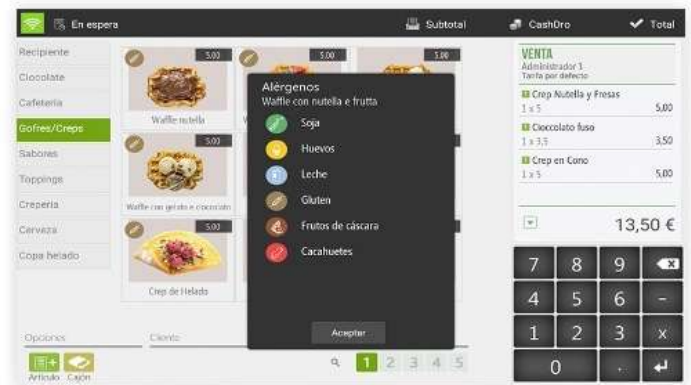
En espera

Subtotal

CashDro

Total

Recipiente
Cioccolate
Cafeteria
Gofres/Creps
Sabores
Toppings
Creperia
Cerveza
Copa helado

5.00
Waffle nutella

5.00

5.00

5.00
Waffle con gelato e cioccolato

5.00
Crep de Helado

Alérgenos
Waffle con nutella e frutta
Soja
Huevos
Leche
Gluten
Frutos de cáscara
Cacahuetes

Aceptar

VENTA
Administrador 1
Tarifa por defecto

Crep Nutella y Fresas
1 x 5 5,00

Cioccolato fuso
1 x 3,5 3,50

Crep en Cono
1 x 5 5,00

13,50 €

7 8 9
4 5 6 -
1 2 3 x
0 .

Opciones
Cliente

Artículo Cajón

1 2 3 4 5